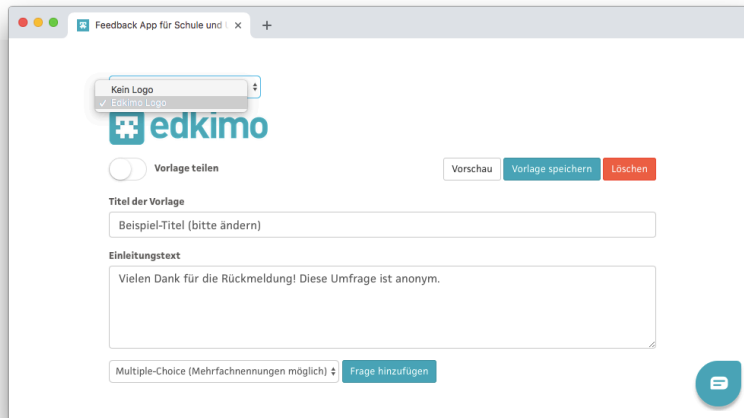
Feedback App für Schule und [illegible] ×
+

Kein Logo
✓ Edkimo Logo

edkimo

Vorlage teilen

Vorschau
Vorlage speichern
Löschen

Titel der Vorlage

Beispiel-Titel (bitte ändern)

Einleitungstext

Vielen Dank für die Rückmeldung! Diese Umfrage ist anonym.

Multiple-Choice (Mehrfachnennungen möglich)
Frage hinzufügen